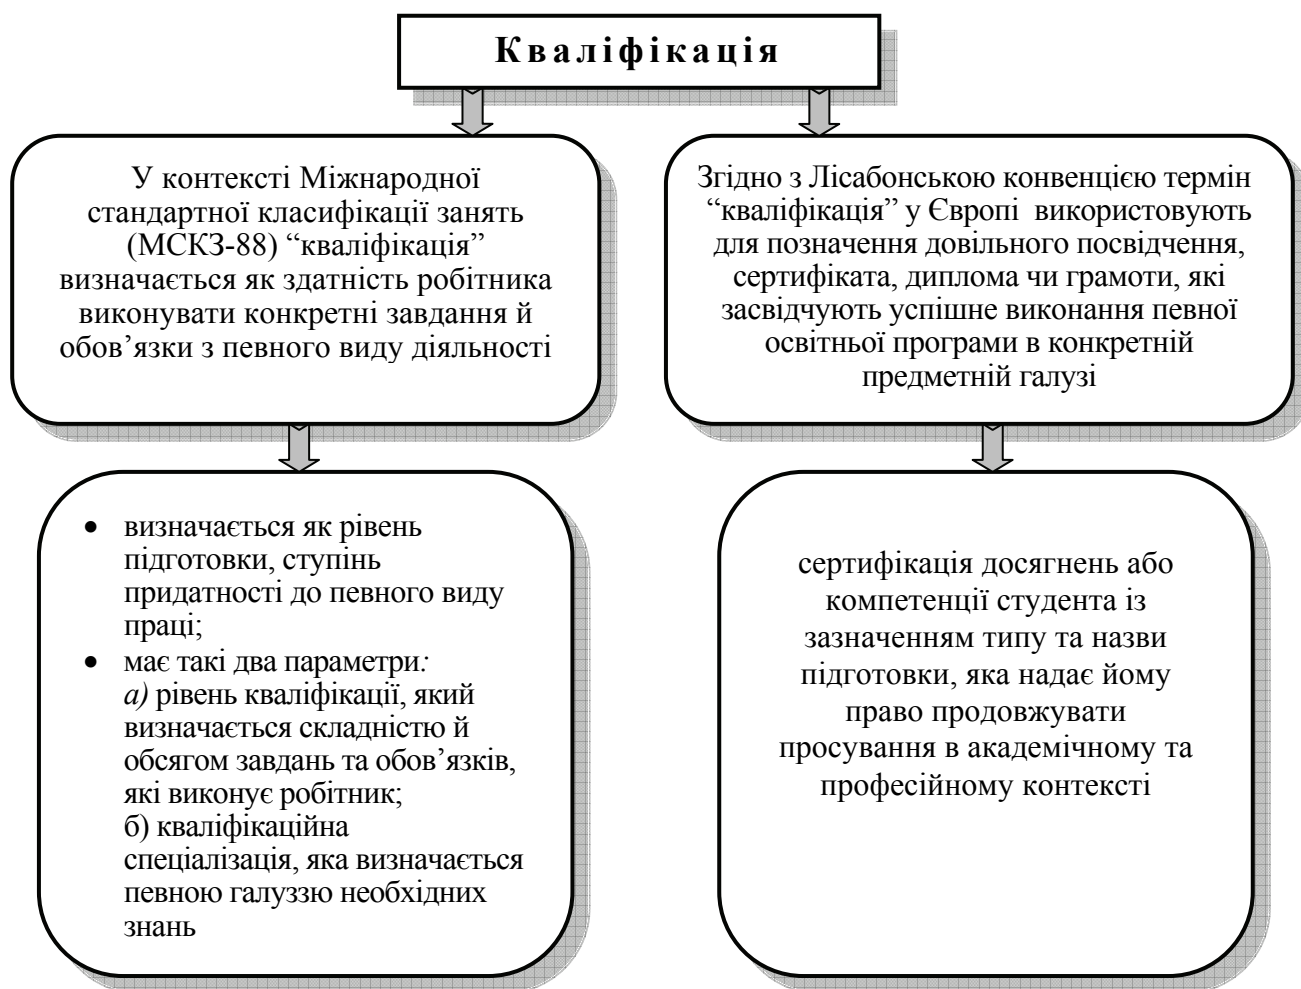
Кваліфікація

У контексті Міжнародної стандартної класифікації занять (МСКЗ-88) “кваліфікація” визначається як здатність робітника виконувати конкретні завдання й обов’язки з певного виду діяльності

Згідно з Лісабонською конвенцією термін “кваліфікація” у Європі використовують для позначення довільного посвідчення, сертифіката, диплома чи грамоти, які засвідчують успішне виконання певної освітньої програми в конкретній предметній галузі

- визначається як рівень підготовки, ступінь придатності до певного виду праці;
- має такі два параметри: а) рівень кваліфікації, який визначається складністю й обсягом завдань та обов’язків, які виконує робітник; б) кваліфікаційна спеціалізація, яка визначається певною галуззю необхідних знань

сертифікація досягнень або компетенції студента із зазначенням типу та назви підготовки, яка надає йому право продовжувати просування в академічному та професійному контексті